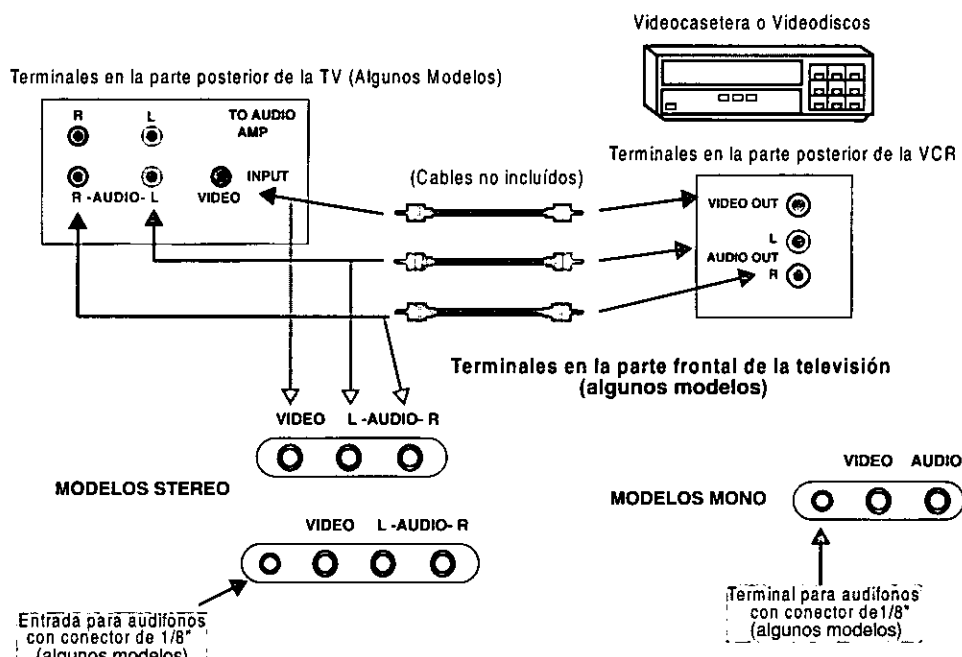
Videocasetera o Videodiscos

Terminales en la parte posterior de la TV (Algunos Modelos)

R L TO AUDIO AMP

R -AUDIO- L VIDEO INPUT

(Cables no incluídos)

Terminales en la parte posterior de la VCR

VIDEO OUT

L
AUDIO OUT
R

Terminales en la parte frontal de la televisión (algunos modelos)

VIDEO L -AUDIO- R

MODELOS STEREO

VIDEO L -AUDIO- R

Entrada para audifonos con conector de 1/8" (algunos modelos)

VIDEO AUDIO

MODELOS MONO

Terminal para audifonos con conector de 1/8" (algunos modelos)